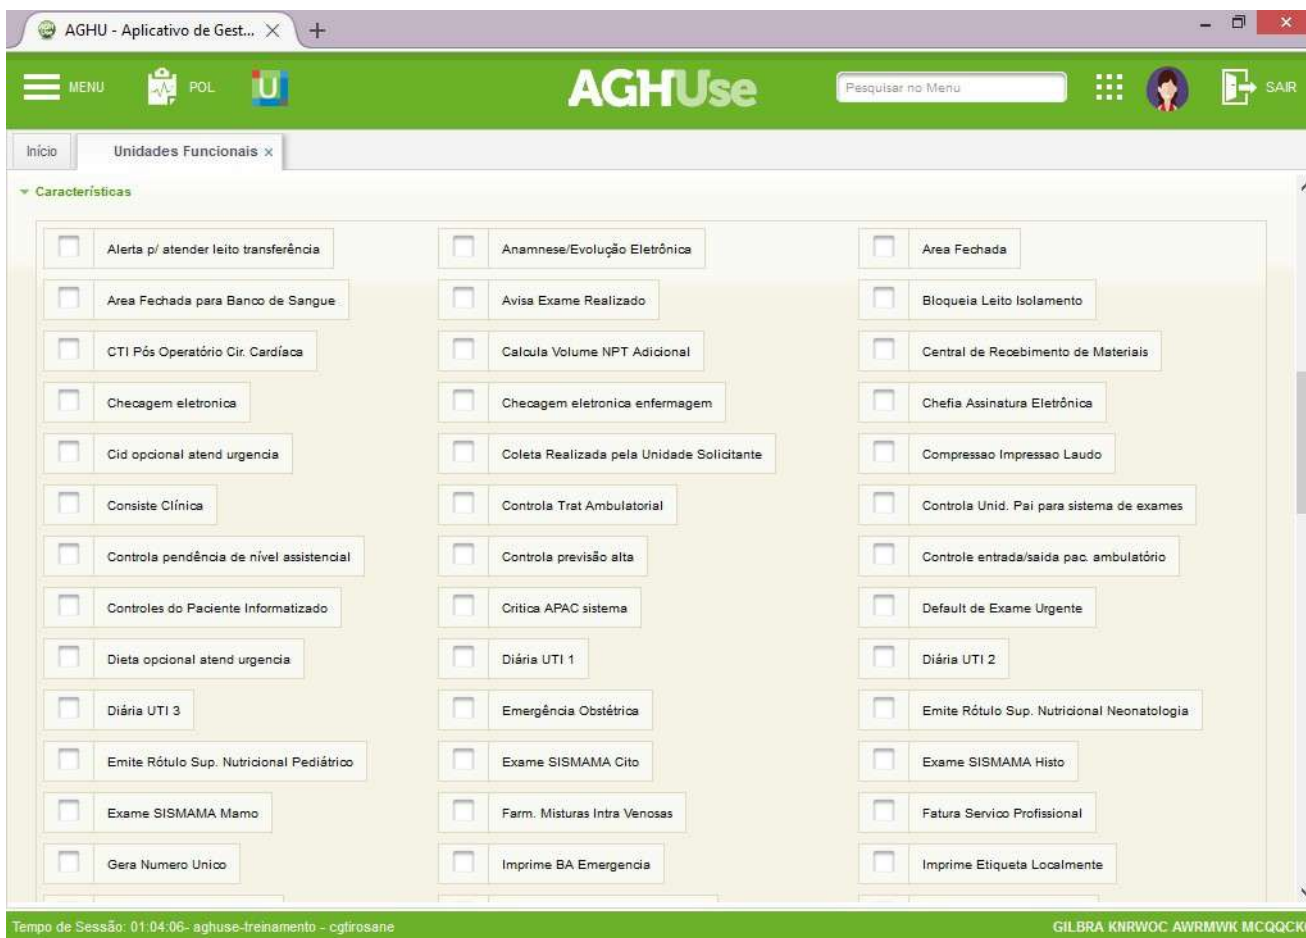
AGHU - Aplicativo de Gest... ×

MENU POL U AGHUse Pesquisar no Menu SAIR

Início | Unidades Funcionais ×

Características

Alerta p/ atender leito transferência
Anamnese/Evolução Eletrônica
Area Fechada
Area Fechada para Banco de Sangue
Avisa Exame Realizado
Bloqueia Leito Isolamento
CTI Pós Operatório Cir. Cardíaca
Calcula Volume NPT Adicional
Central de Recebimento de Materiais
Checagem eletronica
Checagem eletronica enfermagem
Chefia Assinatura Eletrônica
Cid opcional atend urgencia
Coleta Realizada pela Unidade Solicitante
Compressao Impressao Laudo
Consiste Clínica
Controla Trat Ambulatorial
Controla Unid. Pai para sistema de exames
Controla pendência de nível assistencial
Controla previsão alta
Controle entrada/saida pac. ambulatório
Controles do Paciente Informatizado
Critica APAC sistema
Default de Exame Urgente
Dieta opcional atend urgencia
Diária UTI 1
Diária UTI 2
Diária UTI 3
Emergência Obstétrica
Emite Rótulo Sup. Nutricional Neonatologia
Emite Rótulo Sup. Nutricional Pediátrico
Exame SISMAMA Cito
Exame SISMAMA Histo
Exame SISMAMA Mamo
Farm. Misturas Intra Venosas
Fatura Servico Profissional
Gera Numero Unico
Imprime BA Emergencia
Imprime Etiqueta Localmente

Tempo de Sessão: 01:04:06- aghuse-treinamento - cgtirosane
GILBRA KNRWOC AWRMWK MCQQCK